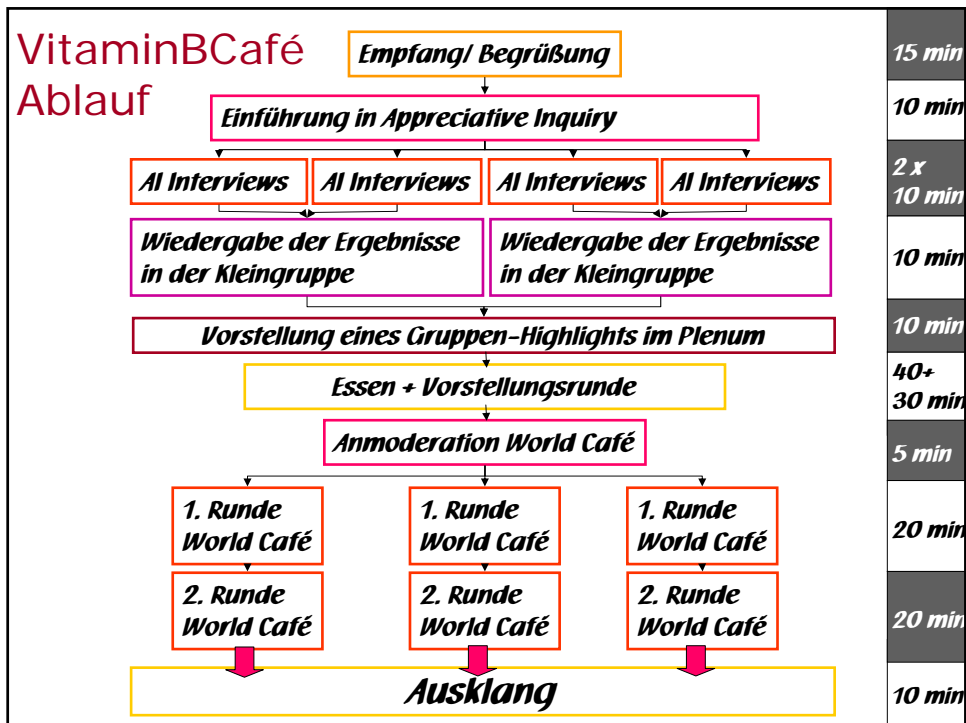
VitaminBCafé
Ablauf

Empfang/ Begrüßung

Einführung in Appreciative Inquiry

AI Interviews | AI Interviews | AI Interviews | AI Interviews

Wiedergabe der Ergebnisse in der Kleingruppe | Wiedergabe der Ergebnisse in der Kleingruppe

Vorstellung eines Gruppen-Highlights im Plenum

Essen + Vorstellungsrunde

Anmoderation World Café

1. Runde World Café | 1. Runde World Café | 1. Runde World Café

2. Runde World Café | 2. Runde World Café | 2. Runde World Café

Ausklang

| |
|---|
| 15 min |
| 10 min |
| 2 x 10 min |
| 10 min |
| 10 min |
| 40+ 30 min |
| 5 min |
| 20 min |
| 20 min |
| 10 min |